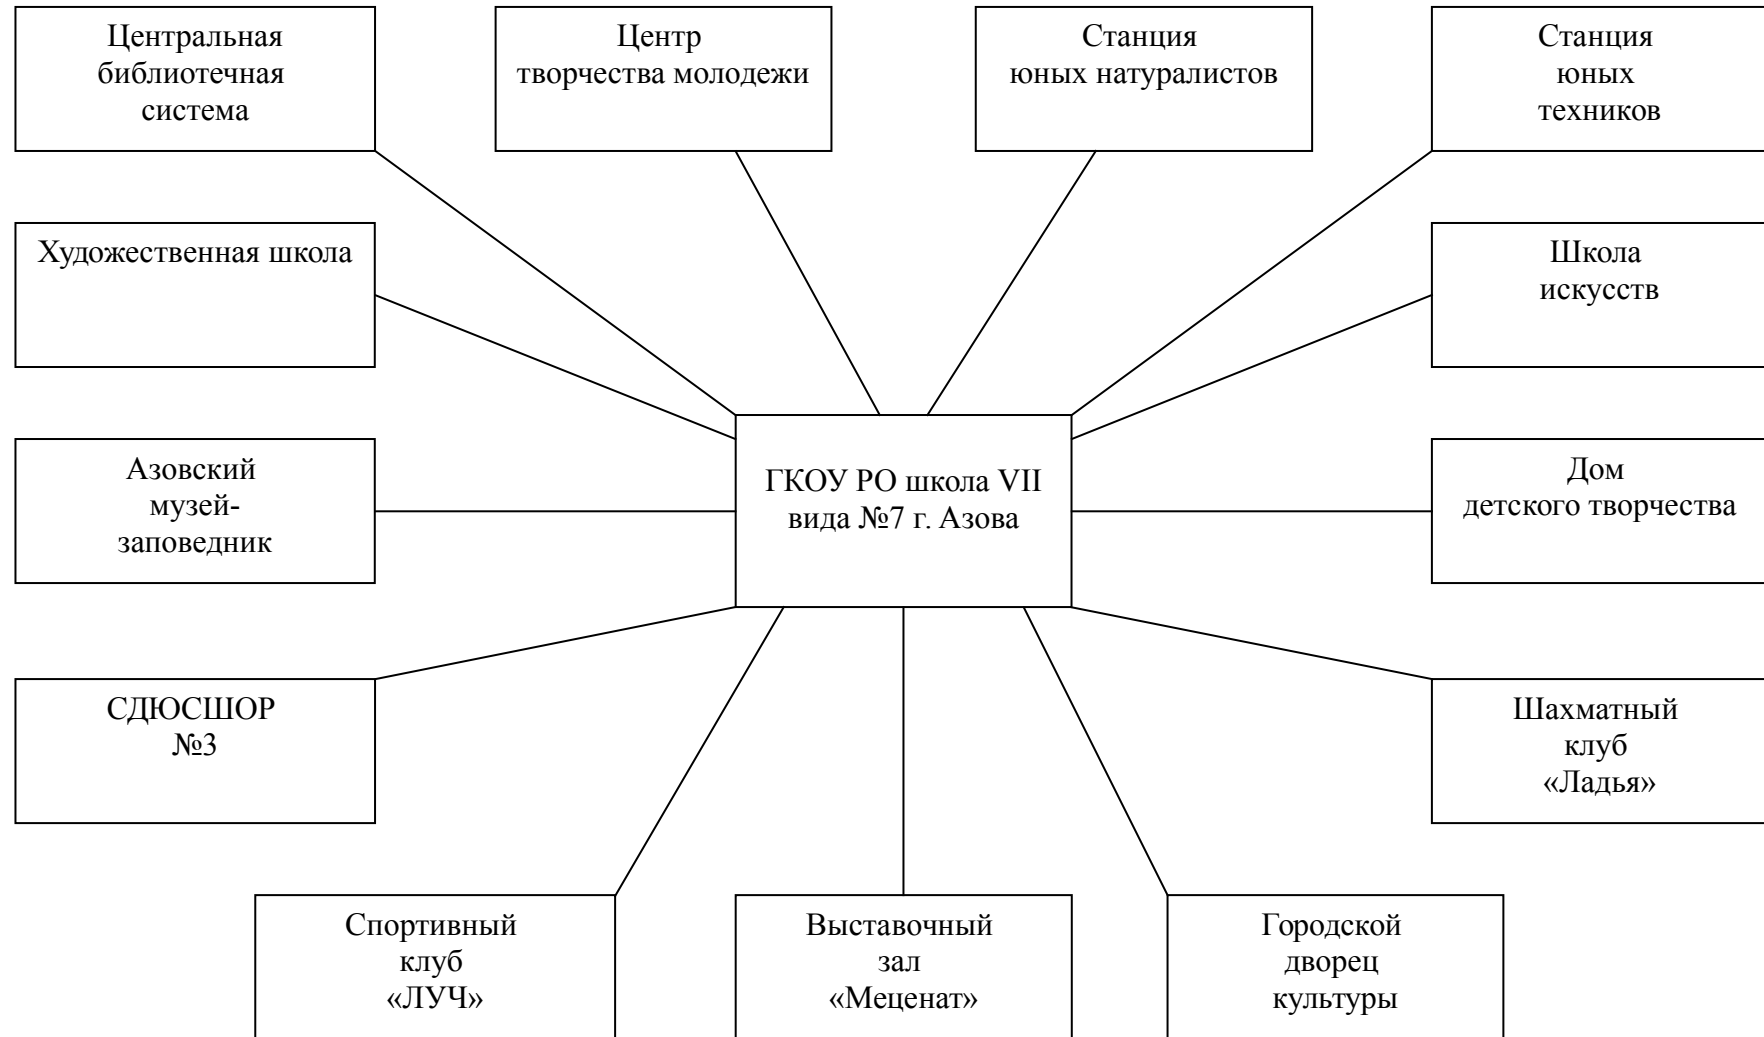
Центральная библиотечная система

Центр творчества молодежи

Станция юных натуралистов

Станция юных техников

Художественная школа

Школа искусств

Азовский музей-заповедник

ГКОУ РО школа VII вида №7 г. Азова

Дом детского творчества

СДЮСШОР №3

Шахматный клуб «Ладья»

Спортивный клуб «ЛУЧ»

Выставочный зал «Меценат»

Городской дворец культуры